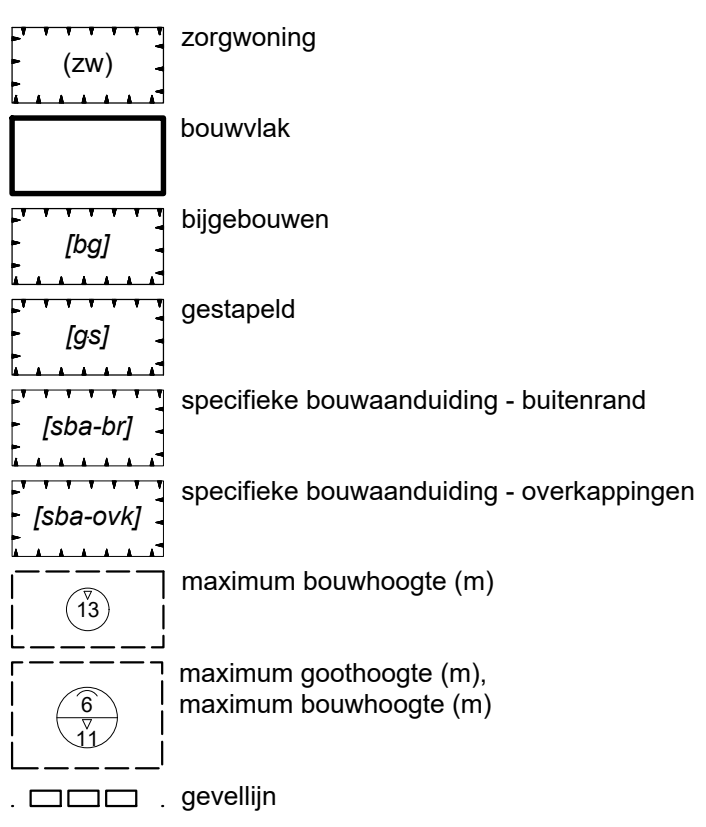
(zw)
zorgwoning

bouwvlak

[bg]
bijgebouwen

[gs]
gestapeld

[sba-br]
specifieke bouwaanduiding - buitenrand

[sba-ovk]
specifieke bouwaanduiding - overkappingen

13
maximum bouwhoogte (m)

6
11
maximum goothoogte (m), maximum bouwhoogte (m)

gevellijn